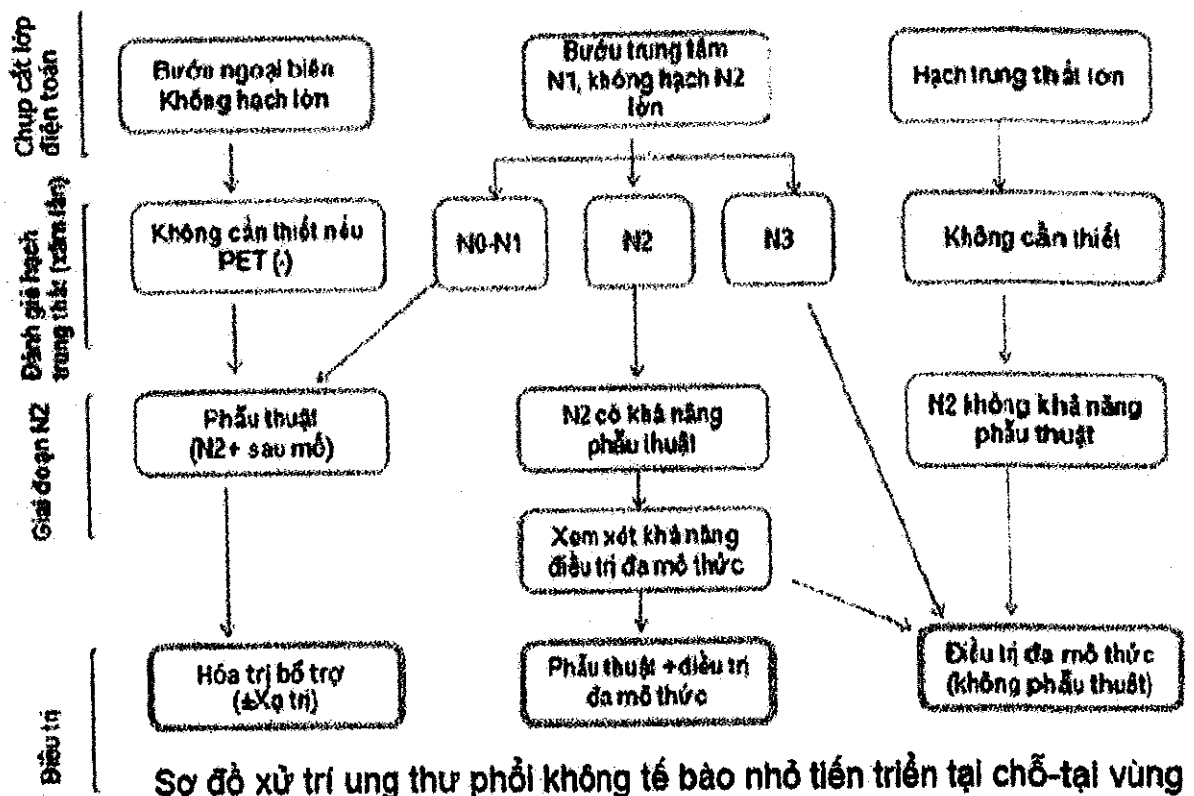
Chụp cắt lớp điện toán

Bướu ngoại biên Không hạch lớn

Bướu trung tâm N1, không hạch N2 lớn

Hạch trung thất lớn

Đánh giá hạch trung thất (xâm lấn)

Không cần thiết nếu PET (-)

N0-N1

N2

N3

Không cần thiết

Giai đoạn N2

Phẫu thuật (N2+ sau mổ)

N2 có khả năng phẫu thuật

N2 không khả năng phẫu thuật

Xem xét khả năng điều trị đa mô thức

Điều trị

Hóa trị bổ trợ (±Xạ trị)

Phẫu thuật + điều trị đa mô thức

Điều trị đa mô thức (không phẫu thuật)

Sơ đồ xử trí ung thư phổi không tế bào nhỏ tiến triển tại chỗ-tại vùng